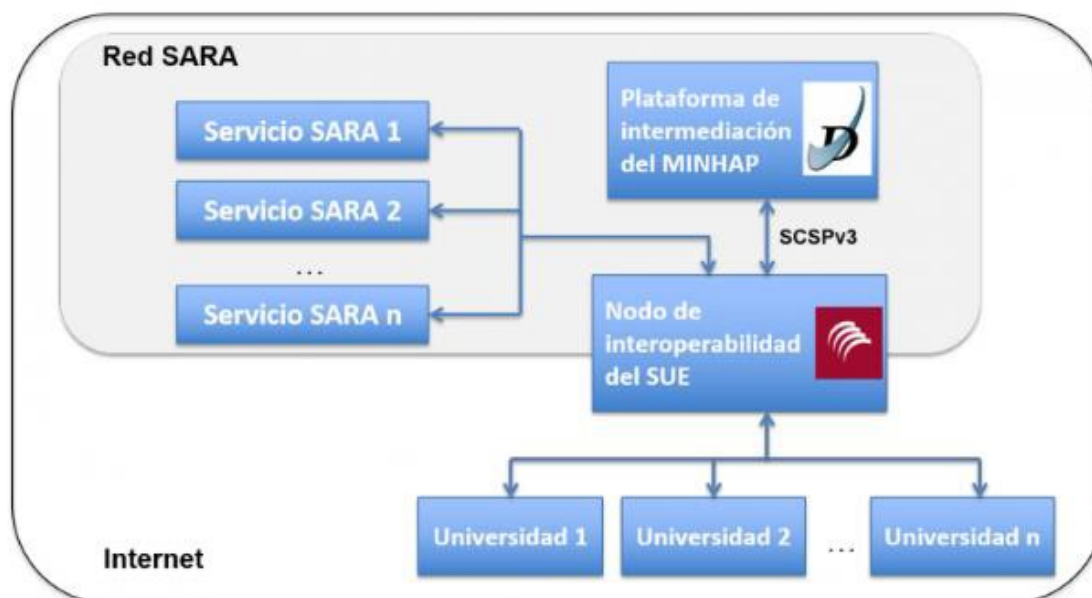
Red SARA

Servicio SARA 1

Servicio SARA 2

...

Servicio SARA n

Plataforma de intermediación del MINHAP

SCSPv3

Nodo de interoperabilidad del SUE

Universidad 1

Universidad 2

...

Universidad n

Internet